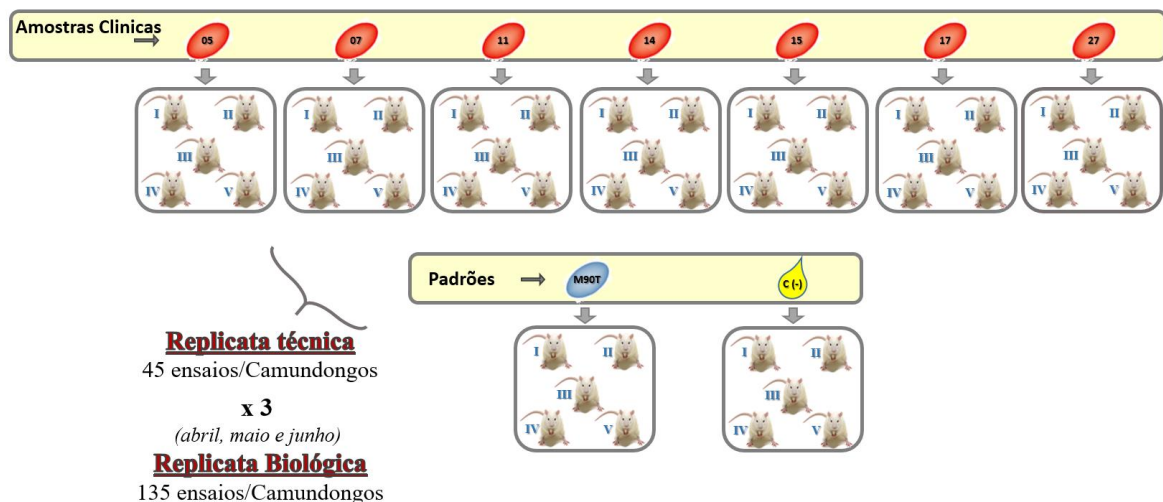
Amostras Clinicas

05 07 11 14 15 17 27

I II III IV V
I II III IV V
I II III IV V
I II III IV V
I II III IV V
I II III IV V
I II III IV V

Padrões

M90T C (-)

I II III IV V
I II III IV V

Replicata técnica
45 ensaios/Camundongos

x 3
(abril, maio e junho)

Replicata Biológica
135 ensaios/Camundongos